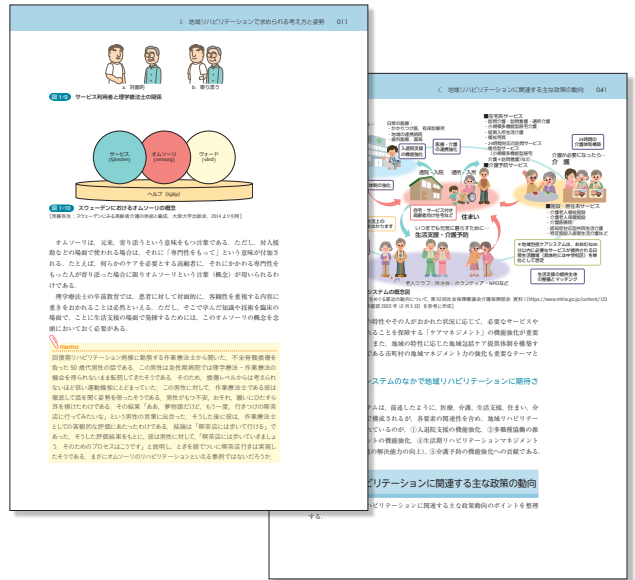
E　地域リハビリテーションで求められる考え方と姿勢　011

a. 対面的
b. 寄り添う

図 1-9　サービス利用者と理学療法士の関係

サービス (Samanhh)
オムソーリ (omsorg)
ヴァード (vård)
ヘルプ (hjälp)

図 1-10　スウェーデンにおけるオムソーリの概念

［斉藤弥生：スウェーデンにみる高齢者介護の供給と編成，大阪大学出版会，2014 より引用］

オムソーリは，元来，寄り添うという意味をもつ言葉である．ただし，対人援助などの場面で使われる場合は，それに「専門性をもって」という意味が付加される．たとえば，何らかのケアを必要とする高齢者に，それにかかわる専門性をもった人が寄り添った場合に限りオムソーリという言葉（概念）が用いられるわけである．

理学療法士の幸福教育では，患者に対して対面的に，客観性を重視する内容に重きをおかれることは必然といえる．ただし，そこで学んだ知識や技術を臨床の場面で，ことに生活支援の場面で発揮するためには，このオムソーリの概念を念頭においておく必要がある．

memo

回復期リハビリテーション病棟に勤務する作業療法士から聞いた．不安神経症様を負った 50 歳代男性の話である．この男性は急性期病院では理学療法・作業療法の機会を得られない患者を転院してきたそうである．そのため，機能レベルからは考えられないほど筋い運動機能になってしまっていた．この男性に対して，作業療法士である彼は徹底して話を聞く姿勢を保ったそうである．男性がもう不安，おそれ，願いにひたすら耳を傾けたわけである．その結果「あれ，夢物語だけど，もう一度，行きつけの喫茶店に行ってみたいな」という男性の言葉に出会った．そうした後に彼は，作業療法士としての客観的な評価にあたったわけである．結論は「喫茶店には歩いて行ける」であった．そうした評価結果をもとに，彼は男性に対して「喫茶店には歩いていきましょう．そのためのプロセスはこうです」と説明し，ともに目標へと進んだ．その結果，男性は退院して通常に「喫茶店に行ってきた」という報告が彼に届いたそうである．まさにオムソーリのリハビリテーションといえる事例ではないだろうか．

C　地域リハビリテーションに関連する主な政策の動向　041

日常の医療：
・かかりつけ医，有床診療所
・地域の連携病院
・歯科医療，薬局

病気になったら…
医療

介護が必要になったら…
介護

■在宅系サービス
・訪問介護・訪問看護・通所介護
・小規模多機能型居宅介護
・短期入所生活介護
・福祉用具
・24 時間対応の訪問サービス
・複合型サービス
（小規模多機能型居宅介護＋訪問看護）等

■介護予防サービス

■施設・居住系サービス
・介護老人福祉施設
・介護老人保健施設
・認知症共同生活介護
・特定施設入居者生活介護
等

住まい

通院・入院
通所・入所

いつまでも元気に暮らすために…
生活支援・介護予防

老人クラブ・自治会・ボランティア・NPO など

・地域包括ケアシステムは，おおむね 30 分以内に必要なサービスが提供される日常生活圏域（具体的には中学校区）を単位として想定

相談業務やサービスのコーディネートを行います．
地域包括支援センター
ケアマネジャー

［illegible］システムの概念図
［illegible］年 2 月 5 日）を参考に作成］

［illegible］の特性やその人がおかれた状況に応じて，必要なサービスを［illegible］ることを保障する「ケアマネジメント」の機能強化が重要［illegible］また，地域の特性に応じた地域包括ケア提供体制を構築す［illegible］である市町村の地域マネジメント力の強化も重要なテーマと

［illegible］ステムのなかで地域リハビリテーションに期待さ

［illegible］ムは，前述したように，医療，介護，生活支援，住まい，介［illegible］で構成される．各要素の関連性を含め，地域リハビリテー［illegible］ているのが，①入院医療の機能強化，②多職種協働の推［illegible］トの機能強化，④生活期リハビリテーションマネジメント［illegible］の解決能力の向上），⑤介護予防の機能強化への貢献である．

［illegible］ビリテーションに関連する主な政策の動向

［illegible］ビリテーションに関連する主な政策動向のポイントを整理する．